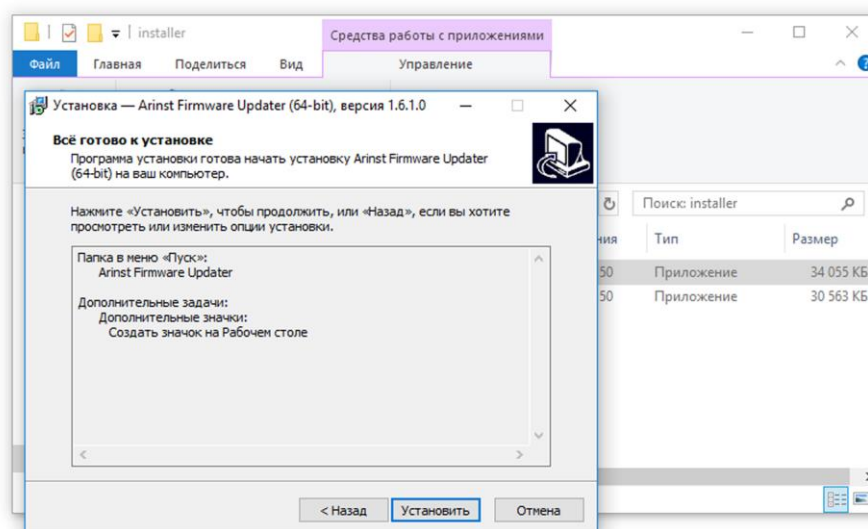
installer
Средства работы с приложениями
Файл Главная Поделиться Вид Управление

Установка — Arinst Firmware Updater (64-bit), версия 1.6.1.0

Всё готово к установке
Программа установки готова начать установку Arinst Firmware Updater (64-bit) на ваш компьютер.

Нажмите «Установить», чтобы продолжить, или «Назад», если вы хотите просмотреть или изменить опции установки.

Папка в меню «Пуск»:
Arinst Firmware Updater

Дополнительные задачи:
Дополнительные значки:
Создать значок на Рабочем столе

< Назад Установить Отмена

Поиск: installer
ния Тип Размер
50 Приложение 34 055 КБ
50 Приложение 30 563 КБ